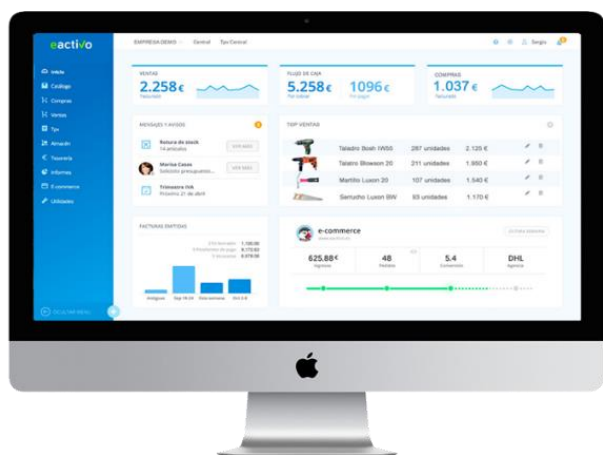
eactivo

EMPRESA DEMO · Central · Tpv Central

Sergio

Inicio
Catálogo
Compras
Ventas
Tpv
Almacén
Tesorería
Informes
E-commerce
Utilidades

VENTAS
2.258€
Facturado

FLUJO DE CAJA
5.258€
Por cobrar
1096€
Por pagar

COMPRAS
1.037€
Facturado

MENSAJES Y AVISOS
Rotura de stock
14 artículos
VER MÁS
Marisa Casas
Solicitó presupuesto...
VER MÁS
Trimestre IVA
Próximo 21 de abril

TOP VENTAS
| | | | |
|---|---|---|---|
| Taladro Bosh IW50 | 287 unidades | 2.125 € |
| Taladro Blowson 20 | 211 unidades | 1.960 € |
| Martillo Luson 20 | 107 unidades | 1.540 € |
| Serrucho Luson BW | 93 unidades | 1.170 € |

FACTURAS EMITIDAS
1.100,00
8.170,62
6.079,50
Antiguas
Sep 16-24
Esta semana
Oct 6-8

e-commerce
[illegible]
625.88€
Ingresos
48
Pedidos
5.4
Conversión
DHL
Agencia